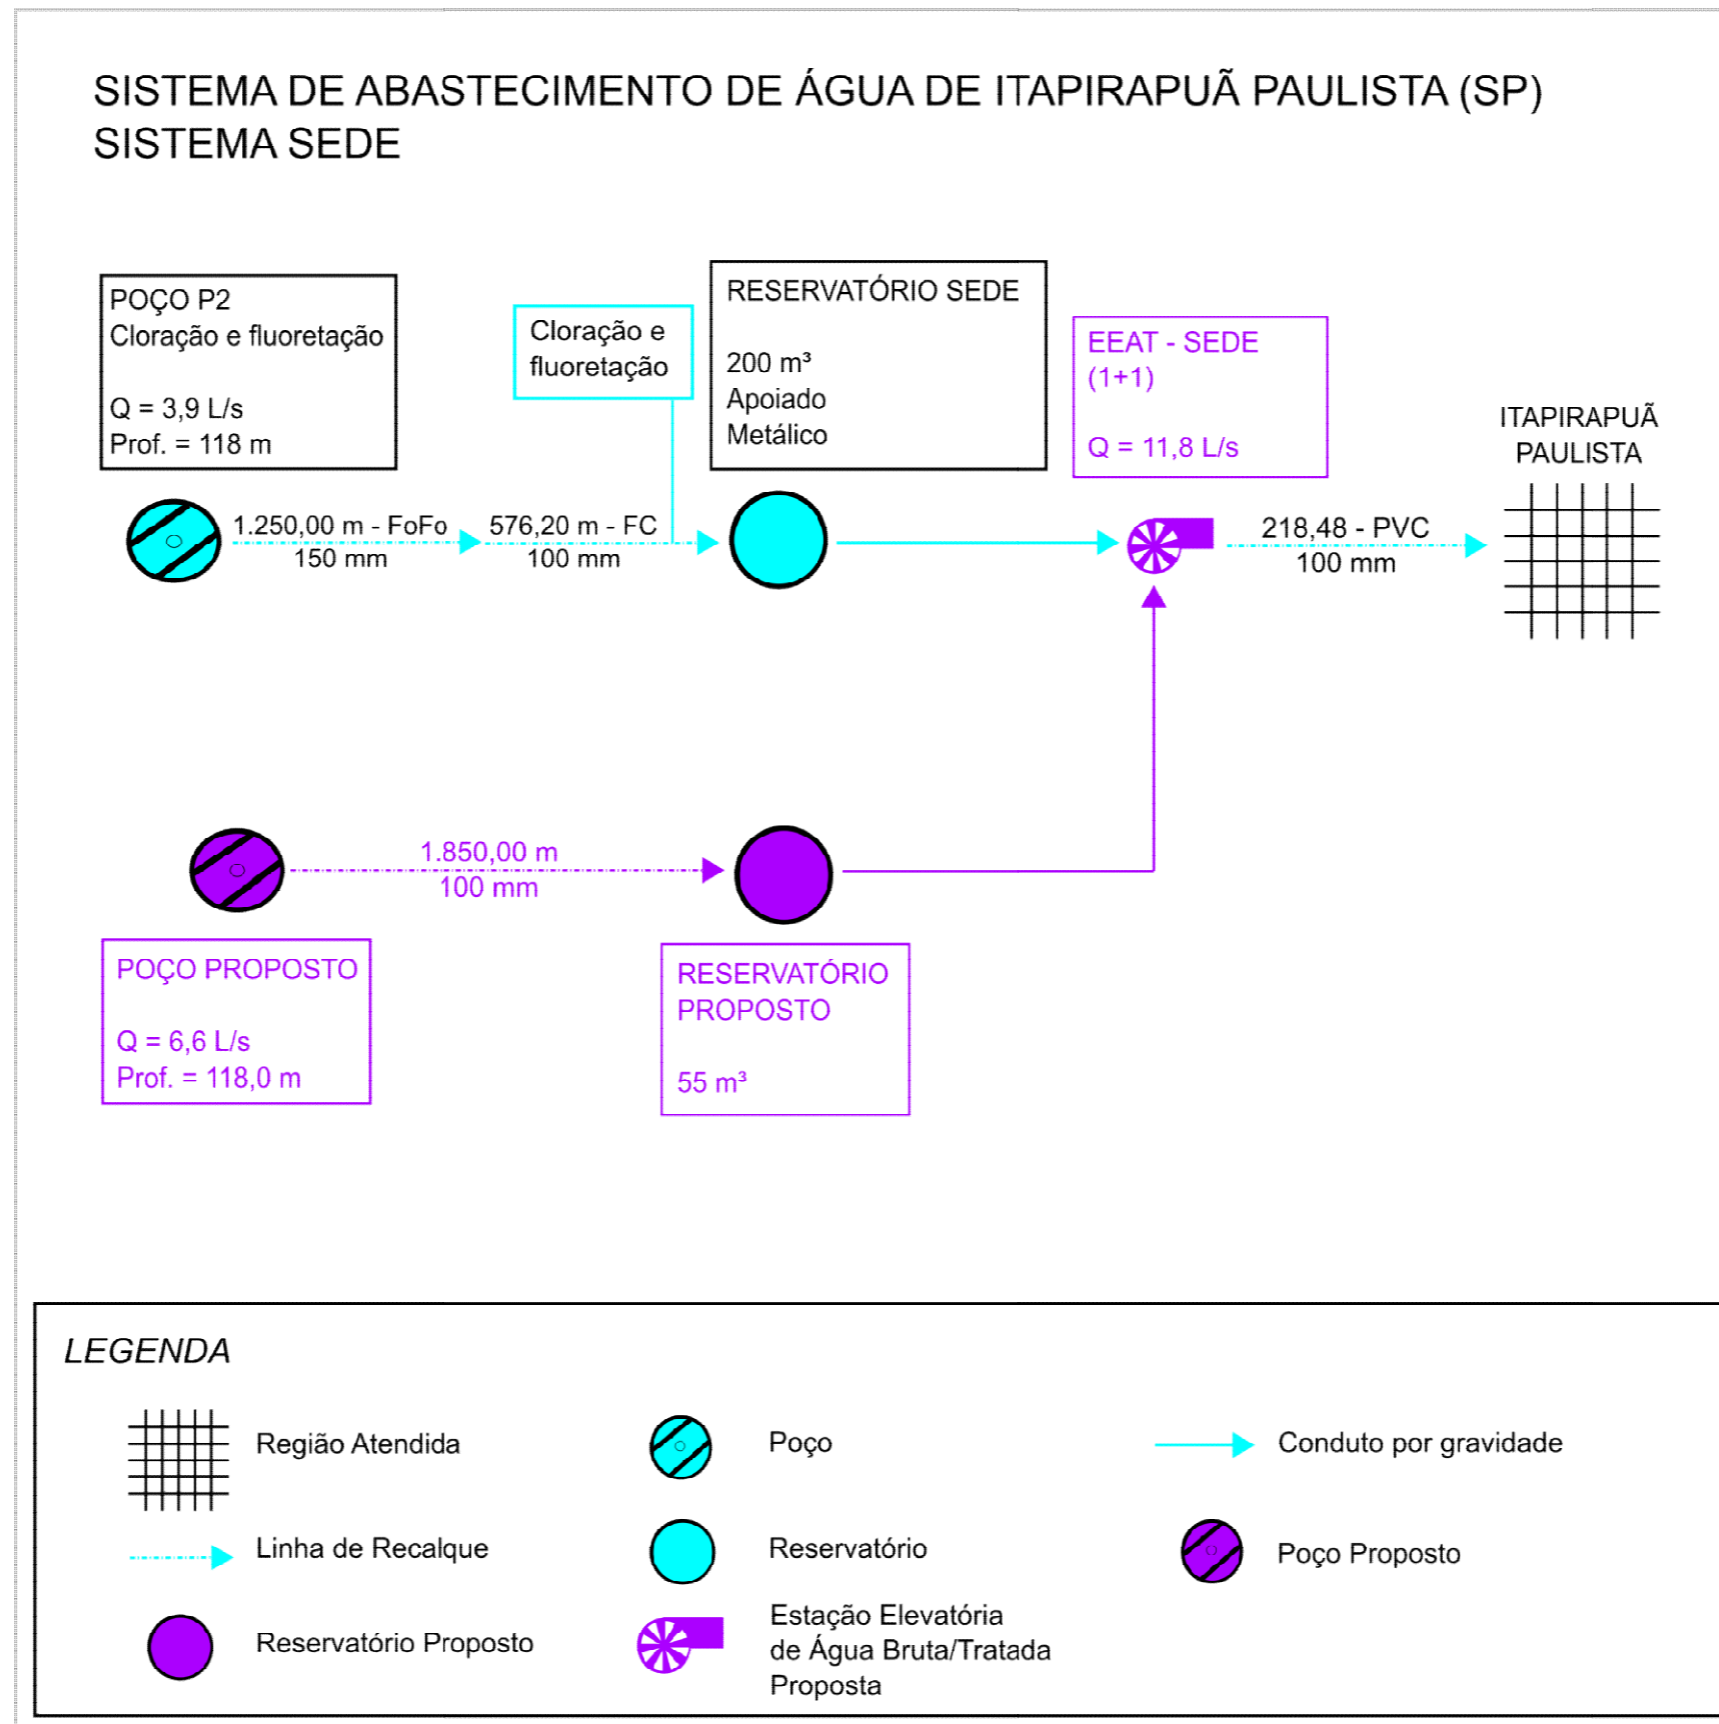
SISTEMA DE ABASTECIMENTO DE ÁGUA DE ITAPIRAPUÃ PAULISTA (SP)
SISTEMA SEDE

POÇO P2
Cloração e fluoretação

Q = 3,9 L/s
Prof. = 118 m

Cloração e fluoretação

RESERVATÓRIO SEDE

200 m³
Apoiado
Metálico

EEAT - SEDE
(1+1)

Q = 11,8 L/s

ITAPIRAPUÃ PAULISTA

1.250,00 m - FoFo
150 mm

576,20 m - FC
100 mm

218,48 - PVC
100 mm

1.850,00 m
100 mm

POÇO PROPOSTO

Q = 6,6 L/s
Prof. = 118,0 m

RESERVATÓRIO PROPOSTO

55 m³

LEGENDA

Região Atendida

Poço

Conduto por gravidade

Linha de Recalque

Reservatório

Poço Proposto

Reservatório Proposto

Estação Elevatória de Água Bruta/Tratada Proposta